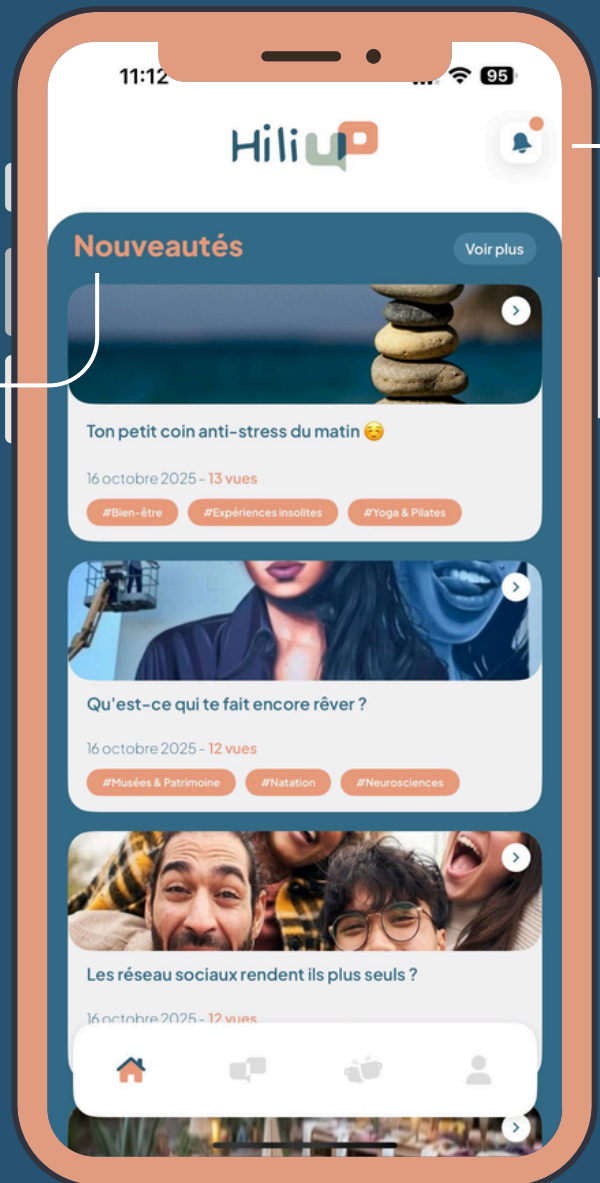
11:12

95

HiliuP

Nouveautés

Voir plus

Ton petit coin anti-stress du matin ☺️

16 octobre 2025 - 13 vues

#Bien-être #Expériences insolites #Yoga & Pilates

Qu'est-ce qui te fait encore rêver ?

16 octobre 2025 - 12 vues

#Musées & Patrimoine #Natation #Neurosciences

Les réseau sociaux rendent ils plus seuls ?

16 octobre 2025 - 12 vues